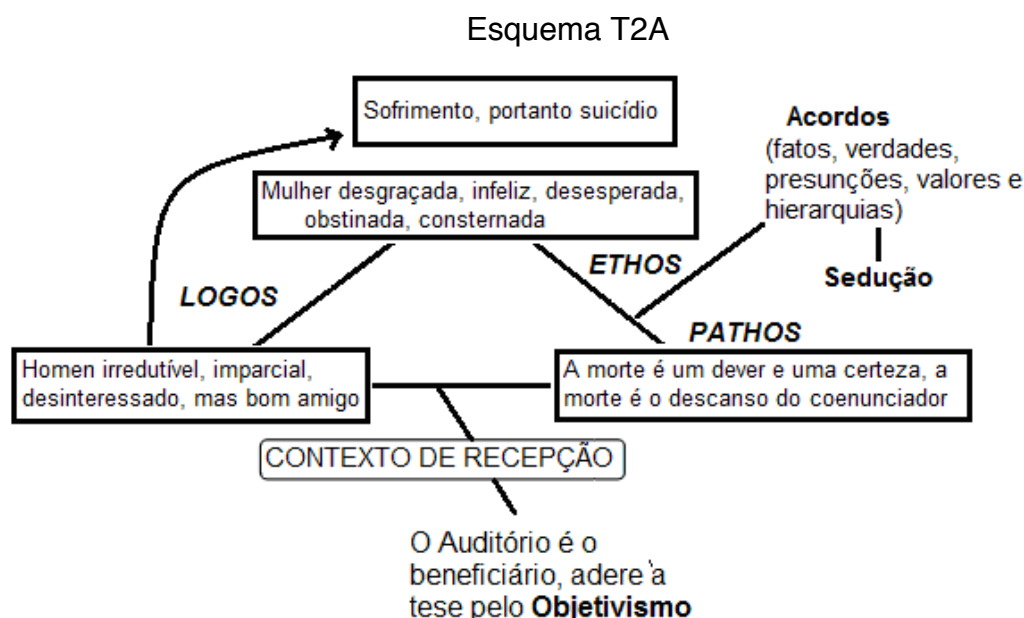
Esquema T2A

Sofrimento, portanto suicídio

Acordos (fatos, verdades, presunções, valores e hierarquias)

Sedução

Mulher desgraçada, infeliz, desesperada, obstinada, consternada

ETHOS

LOGOS

PATHOS

Homen irredutível, imparcial, desinteressado, mas bom amigo

A morte é um dever e uma certeza, a morte é o descanso do coenunciador

CONTEXTO DE RECEPÇÃO

O Auditório é o beneficiário, adere à tese pelo **Objetivismo**